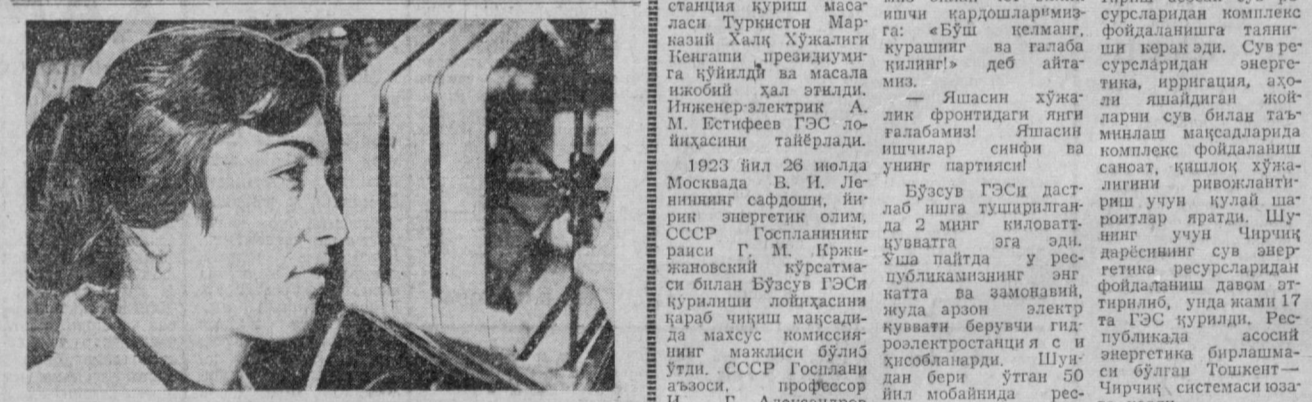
станция қуриш масаласи Туркистон Марказий Халқ Хўжалиги Кенгаши президиумига қўйилди ва масала ижобий ҳал этилди. Инженер-электрик А. М. Естифеев ГЭС лойиҳасини тайёрлади.

1923 йил 26 июлда Москвада В. И. Лениннинг сафдоши, йирик энергетик олим, СССР Госпланининг раиси Г. М. Кржижановский қўрсатмаси билан Бўзсув ГЭСи қурилиши лойиҳасини қараб чиқиш мақсадида махсус комиссиянинг мажлиси бўлиб ўтди. СССР Госплани аъзоси, профессор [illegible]

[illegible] ишчи қардошларимизга: «Бўш келманг, курашинг ва ғалаба қилинг!» деб айтамиз.

— Яшасин хўжалик фронтидаги янги ғалабамиз! Яшасин ишчилар синфи ва унинг партияси!

Бўзсув ГЭСи дастлаб ишга туширилганда 2 минг киловатт қувватга эга эди. Ўша пайтда у республикамизнинг энг катта ва замонавий, жуда арзон электр қуввати берувчи гидроэлектростанцияси ҳисобланарди. Шундан бери ўтган 50 йил мобайнида рес-

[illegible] сурсларидан комплекс фойдаланишга таяниш керак эди. Сув ресурсларидан энергетика, ирригация, аҳоли яшайдиган жойларни сув билан таъминлаш мақсадларида комплекс фойдаланиш саноат, қишлоқ хўжалигини ривожлантириш учун қулай шароитлар яратди. Шунинг учун Чирчиқ дарёсининг сув энергетика ресурсларидан фойдаланиш давом эттирилиб, унда жами 17 та ГЭС қурилди. Республикада асосий энергетика бирлашмаси бўлган Тошкент — Чирчиқ системаси юза-